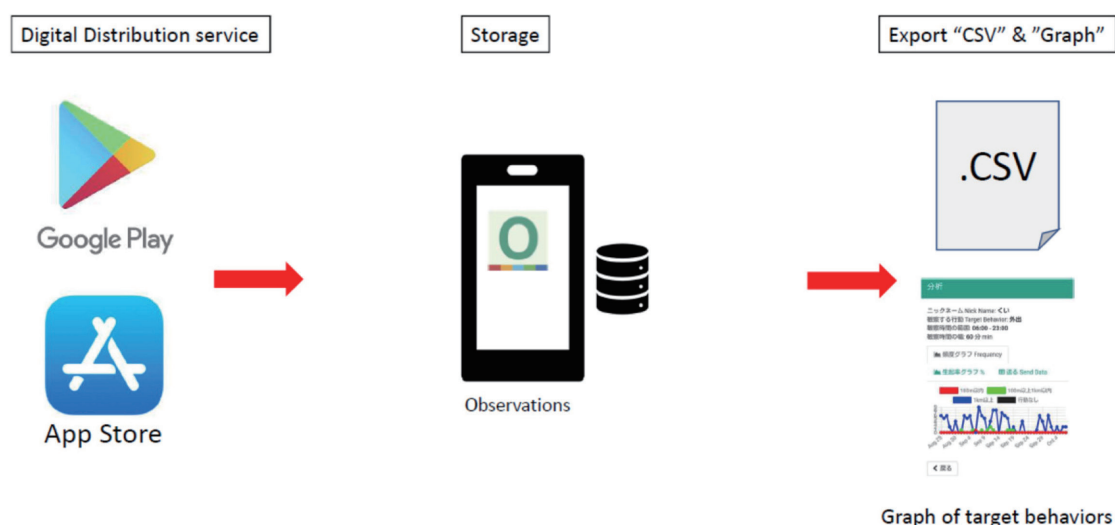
Digital Distribution service

Storage

Export “CSV” & ”Graph”

Google Play

App Store

O

Observations

.CSV

分析

ニックネーム Nick Name: くい
観察する行動 Target Behavior: 外出
観察時間の範囲 06:00 - 23:00
観察時間の幅 60 分 min

頻度グラフ Frequency

生起率グラフ %

送る Send Data

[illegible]

< 戻る

Graph of target behaviors